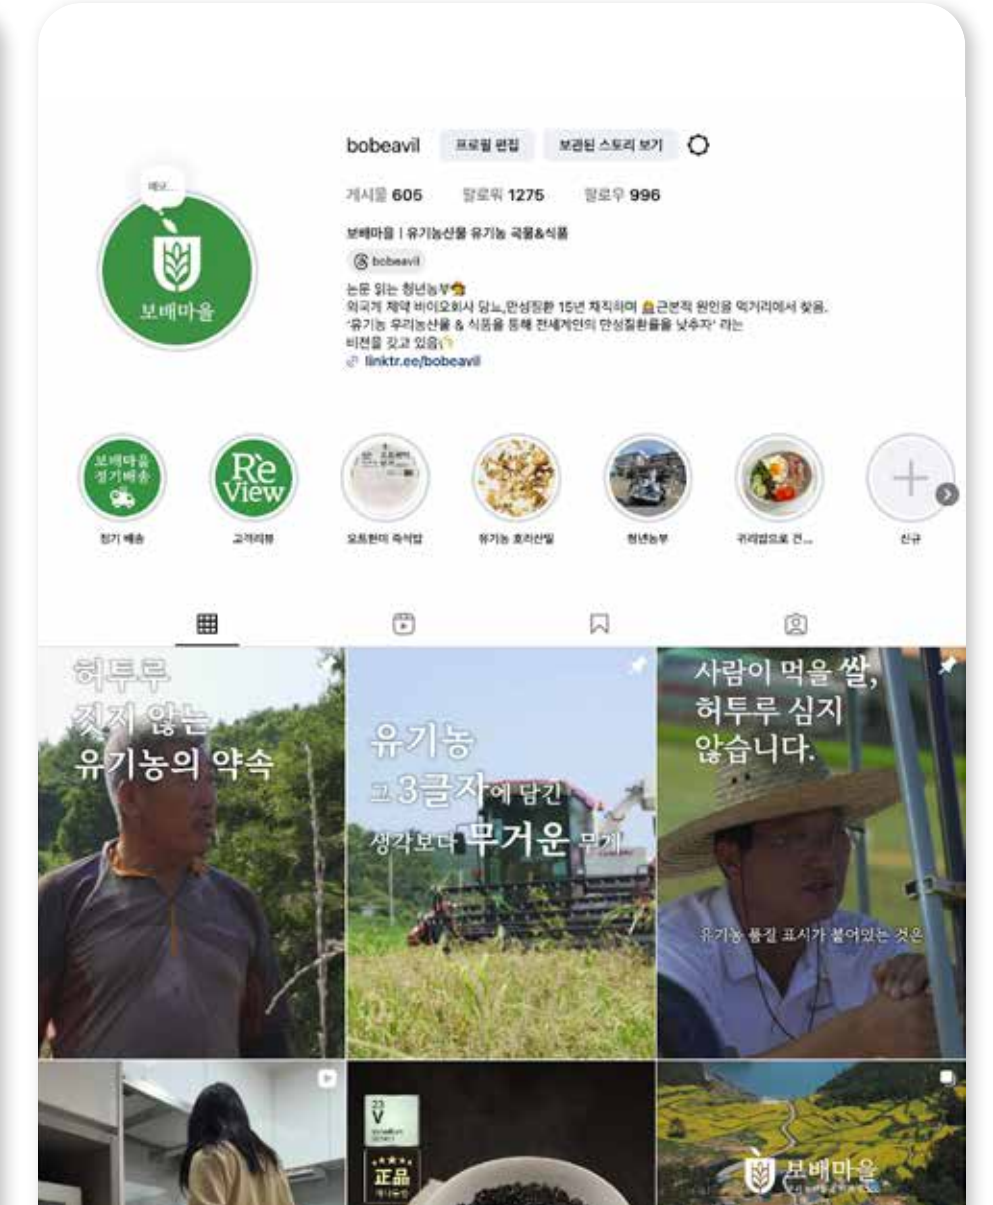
bobeavil 프로필 편집 보관된 스토리 보기

게시물 605 팔로워 1275 팔로우 996

보배마을 | 유기농산물 유기농 곡물&식품

bobeavil

논문 읽는 청년농부
외국계 제약 바이오회사 당뇨,만성질환 15년 재직하며 근본적 원인을 먹거리에서 찾음.
'유기농 우리농산물 & 식품을 통해 전세계인의 만성질환율을 낮추자' 라는 비전을 갖고 있음
linktr.ee/bobeavil

메모...

보배마을

보배마을 정기배송

정기 배송

Re View

고객리뷰

오트현미 즉석밥

유기농 호라산밀

청년농부

귀리밥으로 건...

신규

허투루 짓지 않는 유기농의 약속

유기농 그 3글자에 담긴 생각보다 무거운 무게

사람이 먹을 쌀, 허투루 심지 않습니다.

유기농 품질 표시가 붙어있는 것은

正品

보배마을